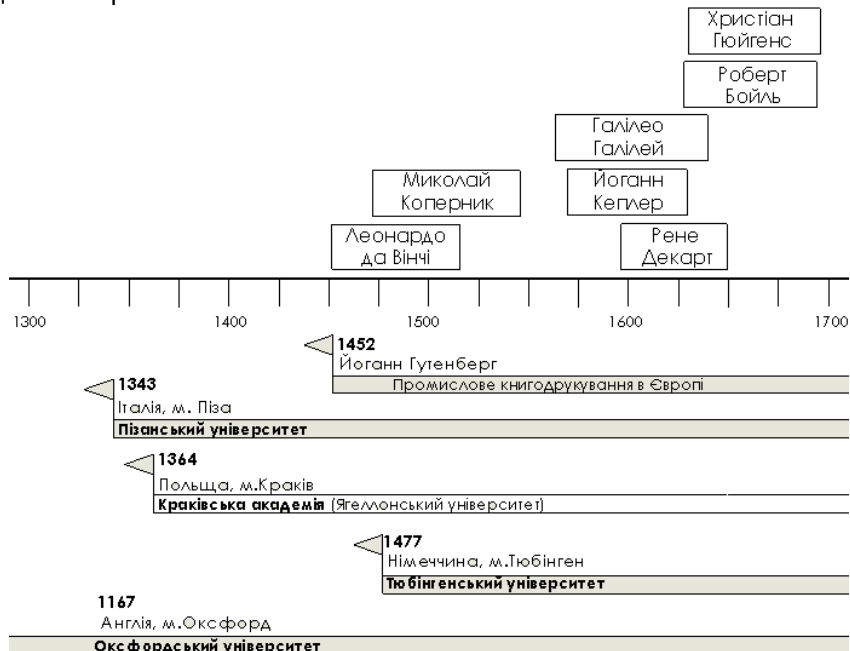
Християн Гюйгенс

Роберт Бойль

Галілео Галілей

Миколай Коперник

Йоганн Кеплер

Леонардо да Вінчі

Рене Декарт

1300 1400 1500 1600 1700

1452
Йоганн Гутенберг
Промислове книгодрукування в Європі

1343
Італія, м. Піза
Пізанський університет

1364
Польща, м.Краків
Краківська академія (Ягеллонський університет)

1477
Німеччина, м.Тюбінген
Тюбінгенський університет

1167
Англія, м.Оксфорд
Оксфордський університет